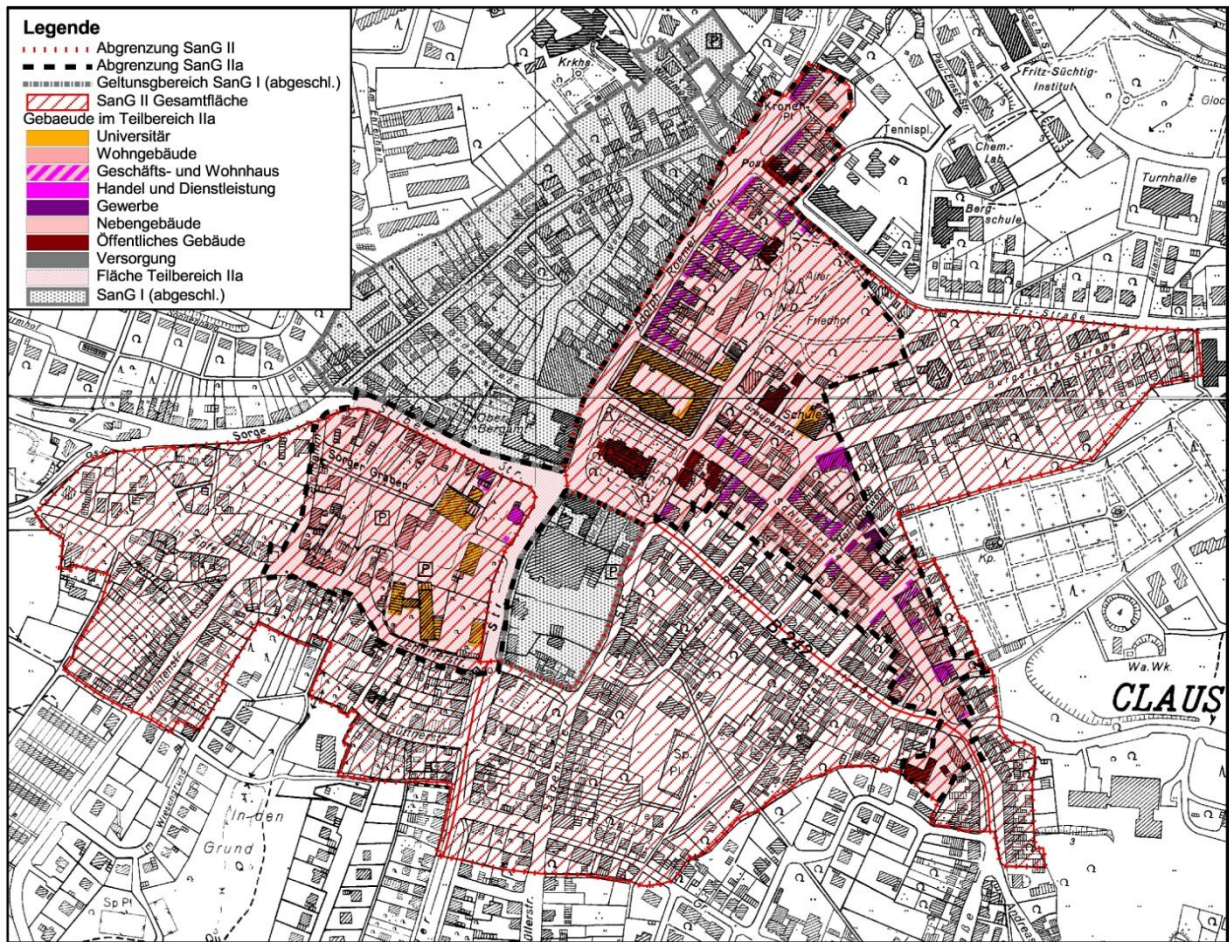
Legende
Abgrenzung SanG II
Abgrenzung SanG IIa
Geltungsbereich SanG I (abgeschl.)
SanG II Gesamtfläche
Gebaeude im Teilbereich IIa
Universitär
Wohngebäude
Geschäfts- und Wohnhaus
Handel und Dienstleistung
Gewerbe
Nebengebäude
Öffentliches Gebäude
Versorgung
Fläche Teilbereich IIa
SanG I (abgeschl.)

Krkhs
P
Fritz-Süchtig-Institut
Kronen Pl.
Tennispl.
Post
Chem. Lab.
Turnhalle
Berg schule
Alter Friedhof
Erz-Straße
Schule
Sorge
Sorger Graben
Ober Bergamt
P
P
P
Kp.
Wa. Wk.
CLAUS
B 242
Sp. Pl.
Mühlenstr.
In den Grund
Sp. Pl.
Müllerstr.